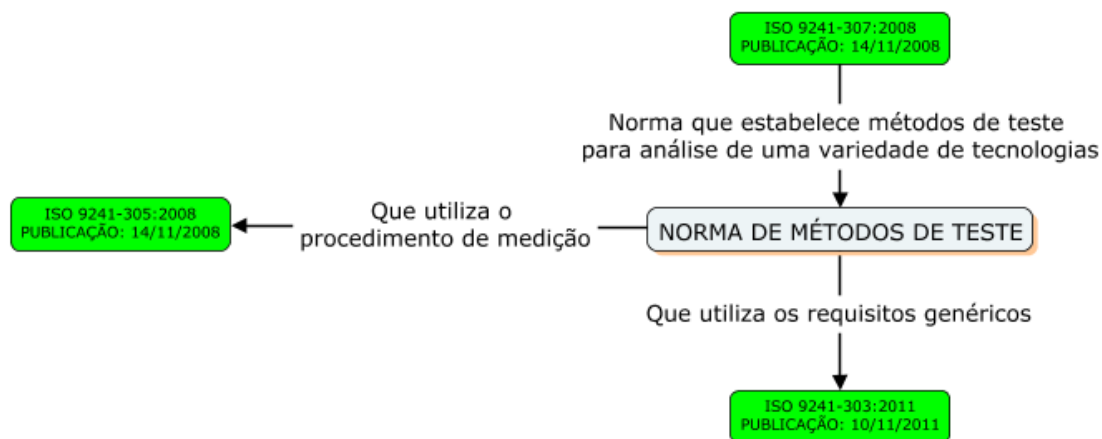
ISO 9241-307:2008
PUBLICAÇÃO: 14/11/2008

Norma que estabelece métodos de teste para análise de uma variedade de tecnologias

ISO 9241-305:2008
PUBLICAÇÃO: 14/11/2008

Que utiliza o procedimento de medição

NORMA DE MÉTODOS DE TESTE

Que utiliza os requisitos genéricos

ISO 9241-303:2011
PUBLICAÇÃO: 10/11/2011